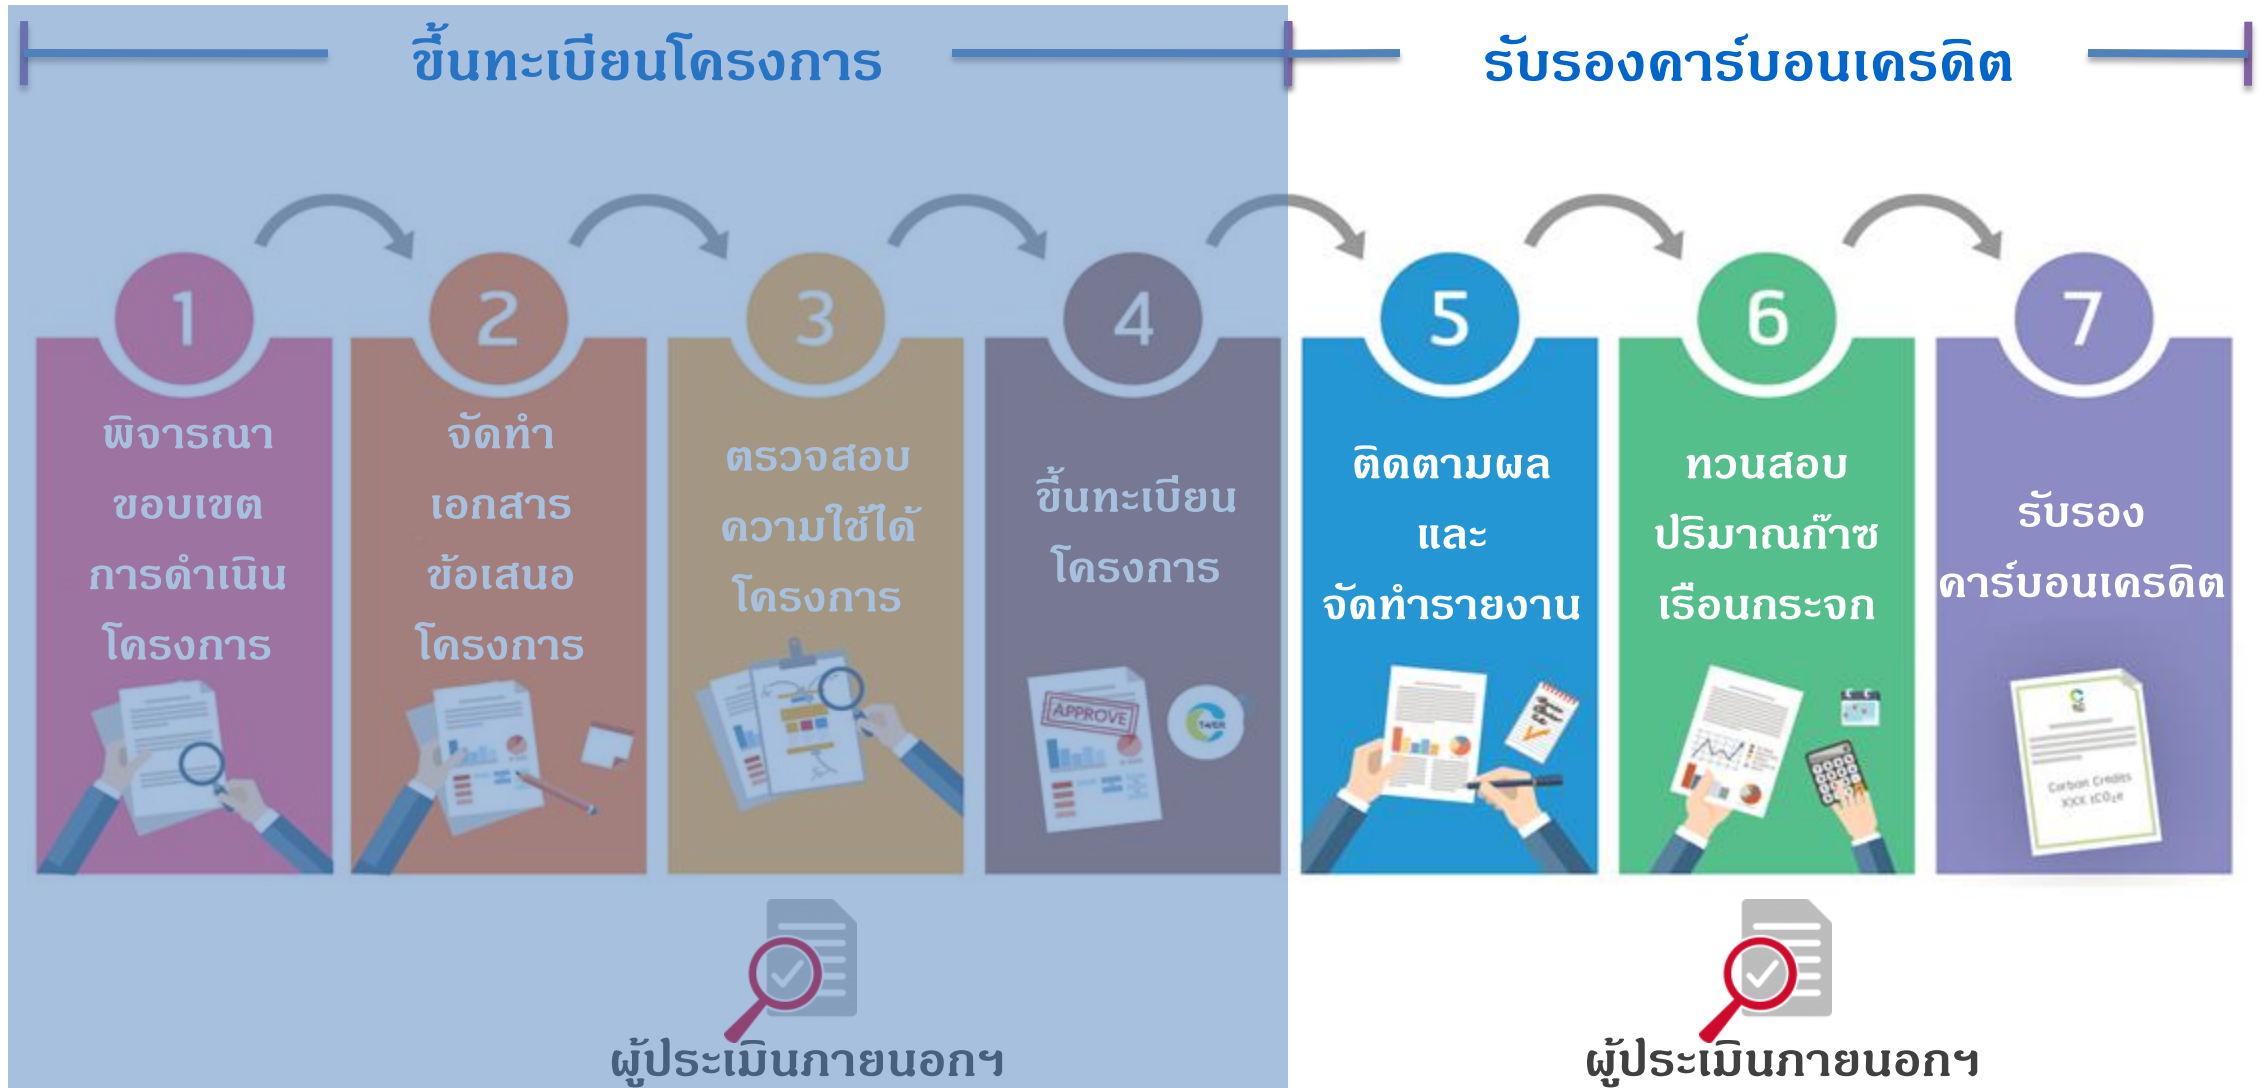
ขึ้นทะเบียนโครงการ

รับรองคาร์บอนเครดิต

1
พิจารณาขอบเขตการดำเนินโครงการ

2
จัดทำเอกสารข้อเสนอโครงการ

3
ตรวจสอบความใช้ได้โครงการ

4
ขึ้นทะเบียนโครงการ

APPROVE

5
ติดตามผลและจัดทำรายงาน

6
ทวนสอบปริมาณก๊าซเรือนกระจก

7
รับรองคาร์บอนเครดิต

Carbon Credits
XXX tCO₂e

ผู้ประเมินภายนอกฯ

ผู้ประเมินภายนอกฯ